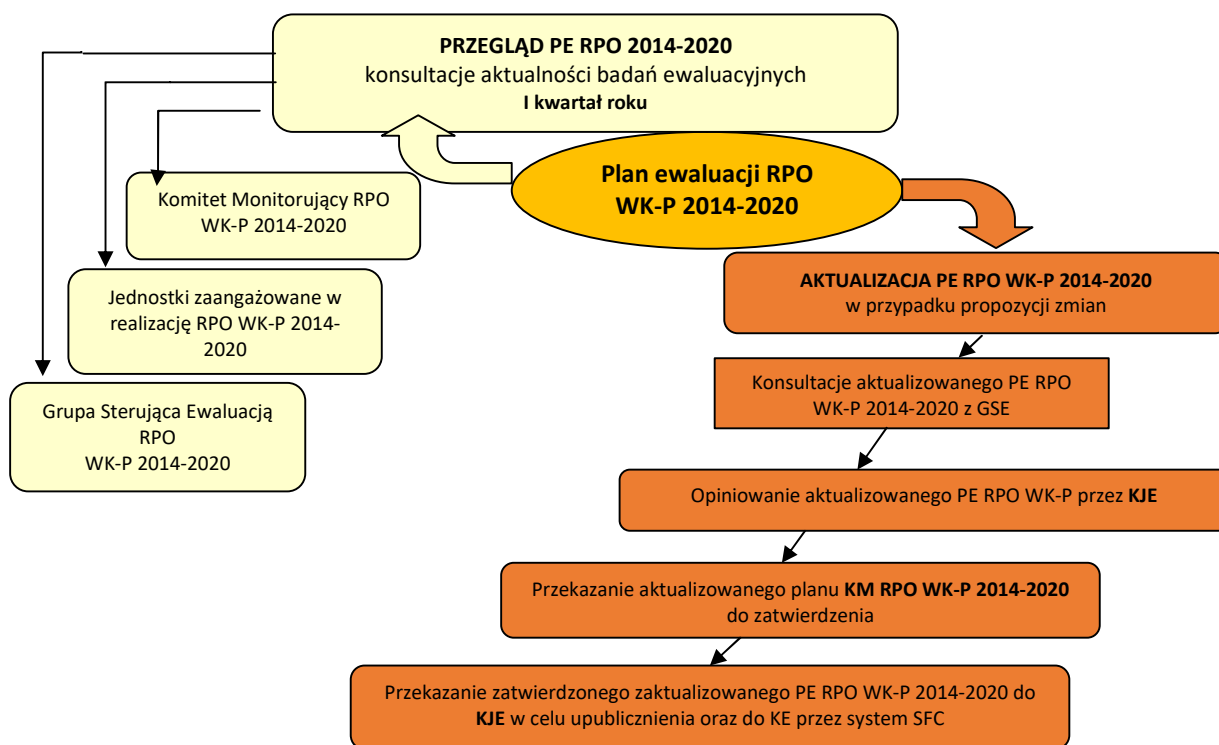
PRZEGLĄD PE RPO 2014-2020
konsultacje aktualności badań ewaluacyjnych
I kwartał roku

Plan ewaluacji RPO WK-P 2014-2020

Komitet Monitorujący RPO WK-P 2014-2020

Jednostki zaangażowane w realizację RPO WK-P 2014-2020

Grupa Sterująca Ewaluacją RPO WK-P 2014-2020

AKTUALIZACJA PE RPO WK-P 2014-2020
w przypadku propozycji zmian

Konsultacje aktualizowanego PE RPO WK-P 2014-2020 z GSE

Opiniowanie aktualizowanego PE RPO WK-P przez KJE

Przekazanie aktualizowanego planu KM RPO WK-P 2014-2020 do zatwierdzenia

Przekazanie zatwierdzonego zaktualizowanego PE RPO WK-P 2014-2020 do KJE w celu upublicznienia oraz do KE przez system SFC